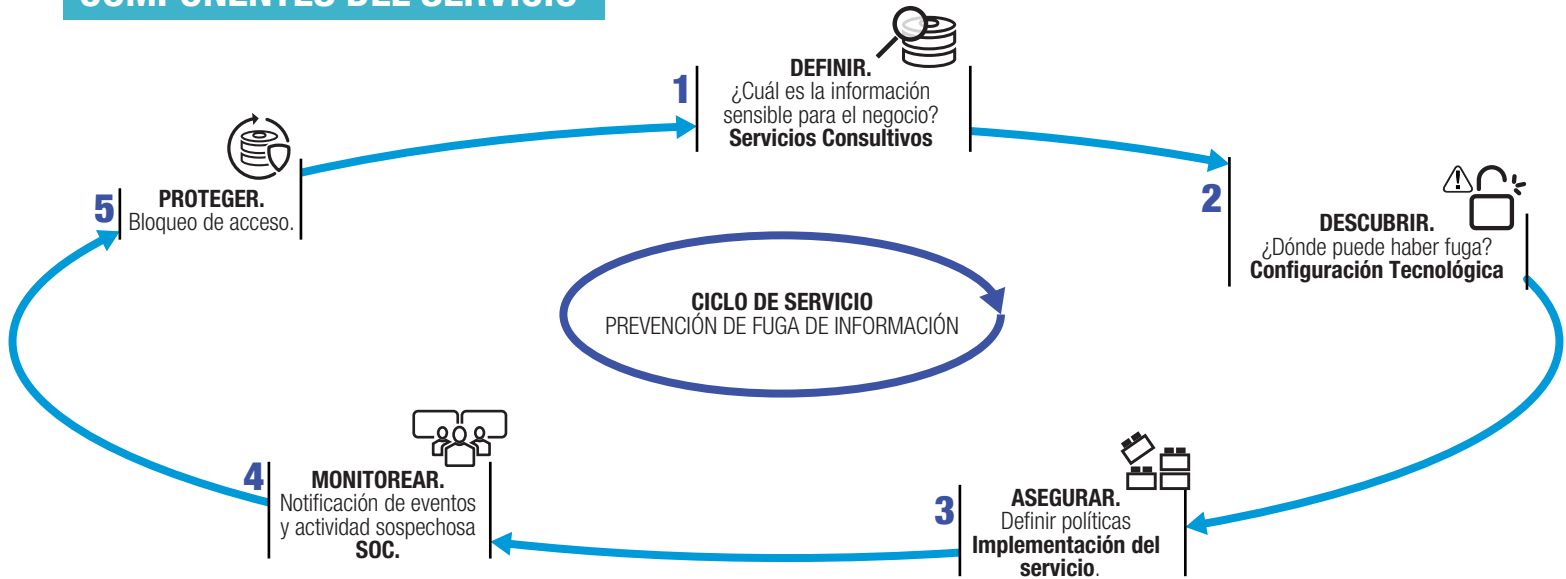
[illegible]

1
DEFINIR.
¿Cuál es la información sensible para el negocio?
Servicios Consultivos

2
DESCUBRIR.
¿Dónde puede haber fuga?
Configuración Tecnológica

3
ASEGURAR.
Definir políticas
Implementación del servicio.

4
MONITOREAR.
Notificación de eventos y actividad sospechosa
SOC.

5
PROTEGER.
Bloqueo de acceso.

CICLO DE SERVICIO
PREVENCIÓN DE FUGA DE INFORMACIÓN